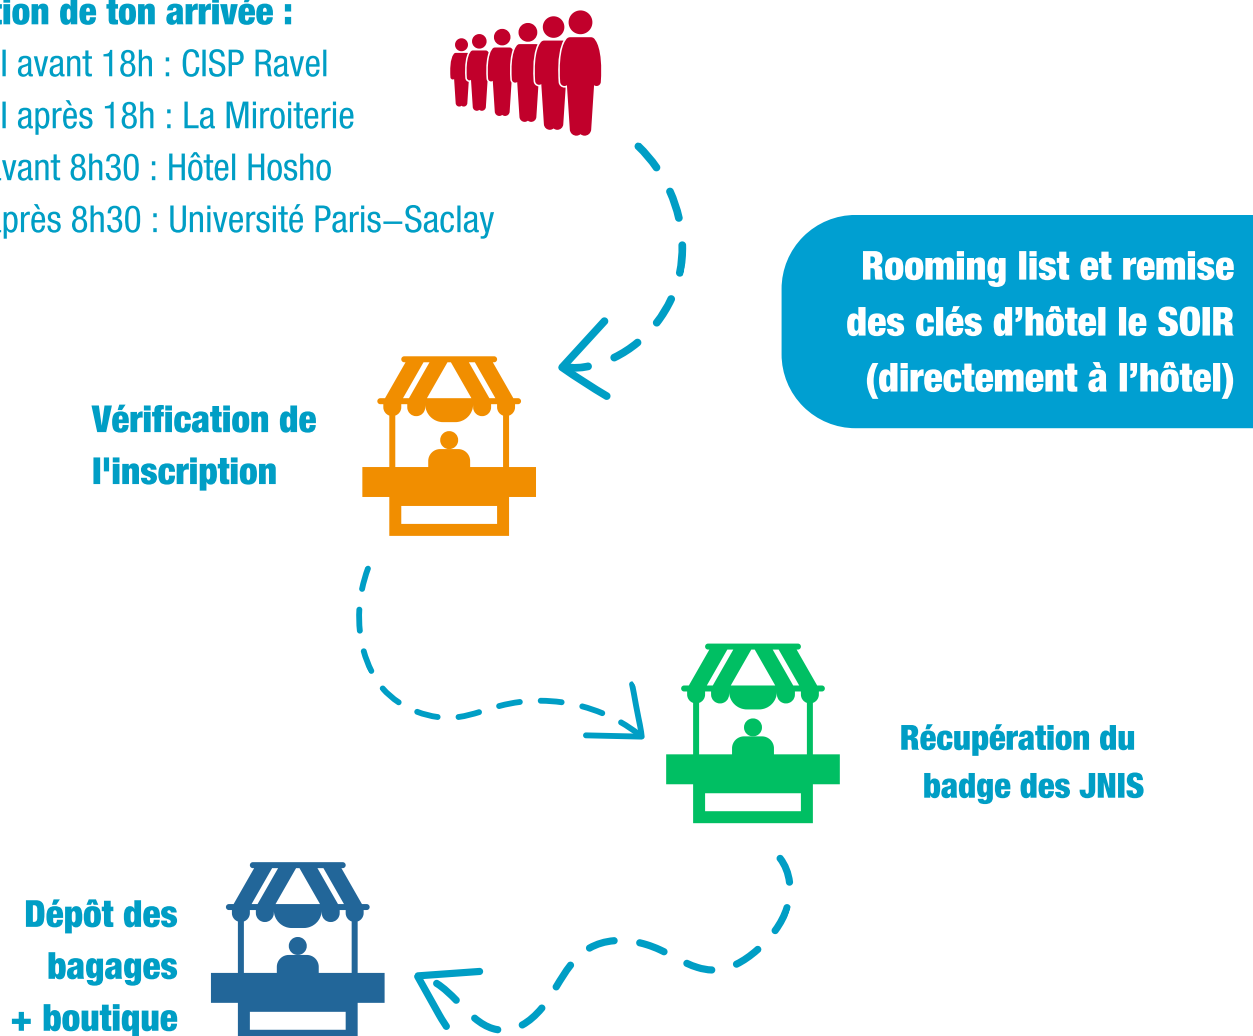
tion de ton arrivée :
l avant 18h : CISP Ravel
l après 18h : La Miroiterie
vant 8h30 : Hôtel Hosho
près 8h30 : Université Paris–Saclay

Rooming list et remise des clés d'hôtel le SOIR (directement à l'hôtel)

Vérification de l'inscription

Récupération du badge des JNIS

Dépôt des bagages + boutique